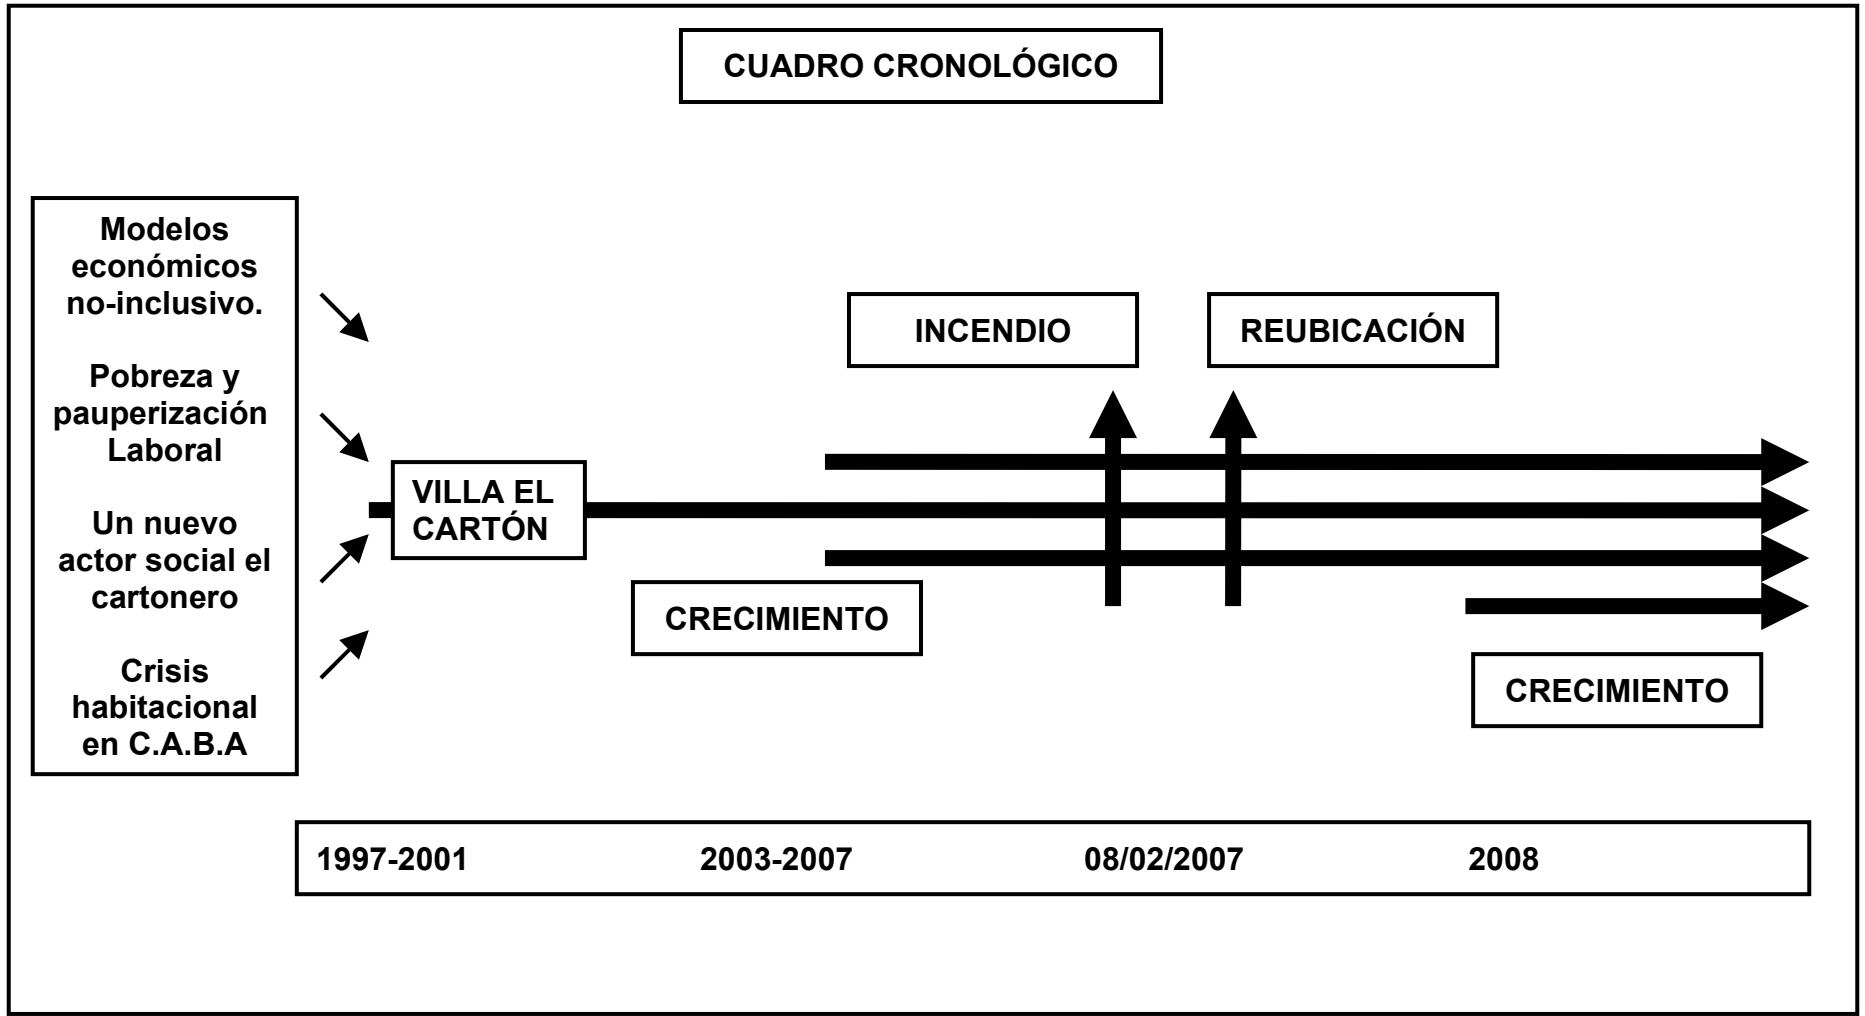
CUADRO CRONOLÓGICO

Modelos económicos no-inclusivo.

Pobreza y pauperización Laboral

Un nuevo actor social el cartonero

Crisis habitacional en C.A.B.A

VILLA EL CARTÓN

INCENDIO

REUBICACIÓN

CRECIMIENTO

CRECIMIENTO

1997-2001
2003-2007
08/02/2007
2008